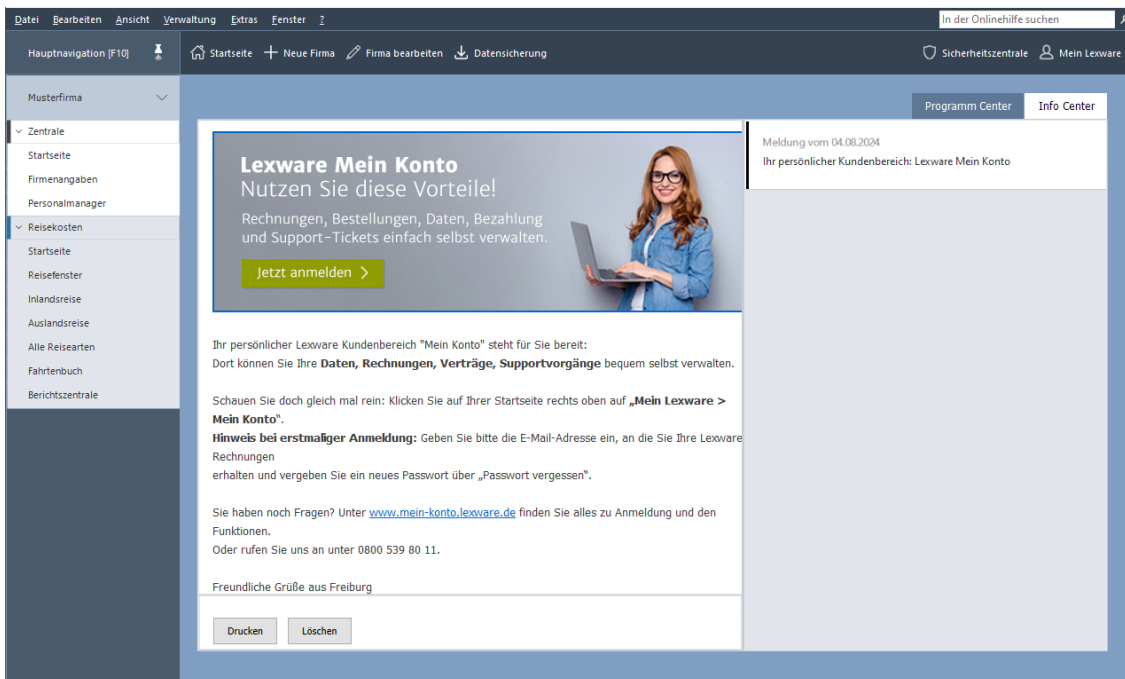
Datei Bearbeiten Ansicht Verwaltung Extras Fenster ?

In der Onlinehilfe suchen

Hauptnavigation [F10]

Startseite + Neue Firma Firma bearbeiten Datensicherung

Sicherheitszentrale Mein Lexware

Musterfirma

Zentrale
Startseite
Firmenangaben
Personalmanager
Reisekosten
Startseite
Reisefenster
Inlandsreise
Auslandsreise
Alle Reisearten
Fahrtenbuch
Berichtszentrale

Programm Center Info Center

Lexware Mein Konto
Nutzen Sie diese Vorteile!
Rechnungen, Bestellungen, Daten, Bezahlung und Support-Tickets einfach selbst verwalten.

Jetzt anmelden >

Ihr persönlicher Lexware Kundenbereich "Mein Konto" steht für Sie bereit:
Dort können Sie Ihre **Daten, Rechnungen, Verträge, Supportvorgänge** bequem selbst verwalten.

Schauen Sie doch gleich mal rein: Klicken Sie auf Ihrer Startseite rechts oben auf **„Mein Lexware > Mein Konto"**.
**Hinweis bei erstmaliger Anmeldung:** Geben Sie bitte die E-Mail-Adresse ein, an die Sie Ihre Lexware Rechnungen
erhalten und vergeben Sie ein neues Passwort über „Passwort vergessen".

Sie haben noch Fragen? Unter www.mein-konto.lexware.de finden Sie alles zu Anmeldung und den Funktionen.
Oder rufen Sie uns an unter 0800 539 80 11.

Freundliche Grüße aus Freiburg

Drucken Löschen

Meldung vom 04.08.2024
Ihr persönlicher Kundenbereich: Lexware Mein Konto